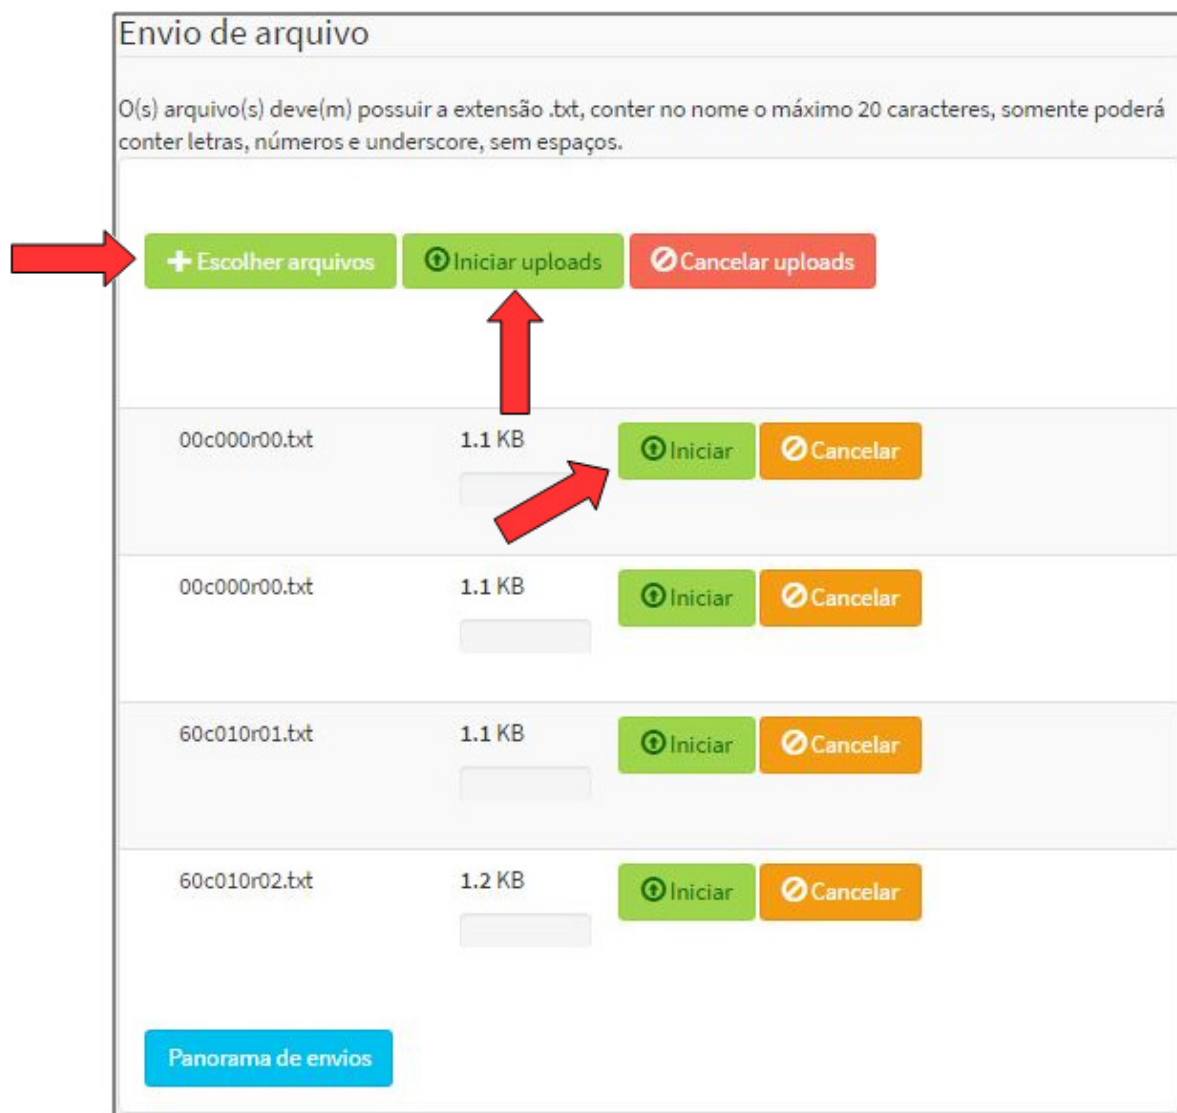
Envio de arquivo

O(s) arquivo(s) deve(m) possuir a extensão .txt, conter no nome o máximo 20 caracteres, somente poderá conter letras, números e underscore, sem espaços.

+ Escolher arquivos | Iniciar uploads | Cancelar uploads

| | | | |
|---|---|---|---|
| 00c000r00.txt | 1.1 KB | Iniciar | Cancelar |
| 00c000r00.txt | 1.1 KB | Iniciar | Cancelar |
| 60c010r01.txt | 1.1 KB | Iniciar | Cancelar |
| 60c010r02.txt | 1.2 KB | Iniciar | Cancelar |

Panorama de envios